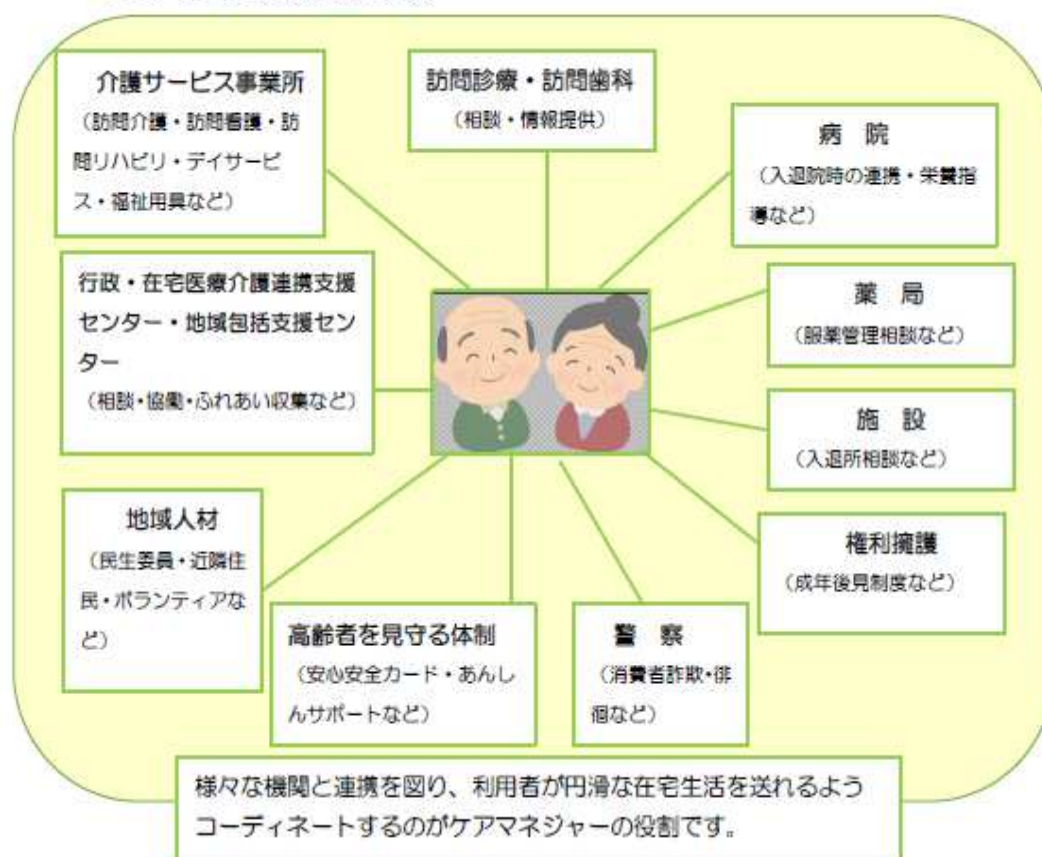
介護サービス事業所
（訪問介護・訪問看護・訪問リハビリ・デイサービス・福祉用具など）

訪問診療・訪問歯科
（相談・情報提供）

病　院
（入退院時の連携・栄養指導など）

行政・在宅医療介護連携支援センター・地域包括支援センター
（相談・協働・ふれあい収集など）

薬　局
（服薬管理相談など）

施　設
（入退所相談など）

地域人材
（民生委員・近隣住民・ボランティアなど）

権利擁護
（成年後見制度など）

高齢者を見守る体制
（安心安全カード・あんしんサポートなど）

警　察
（消費者詐欺・徘徊など）

様々な機関と連携を図り、利用者が円滑な在宅生活を送れるようコーディネートするのがケアマネジャーの役割です。